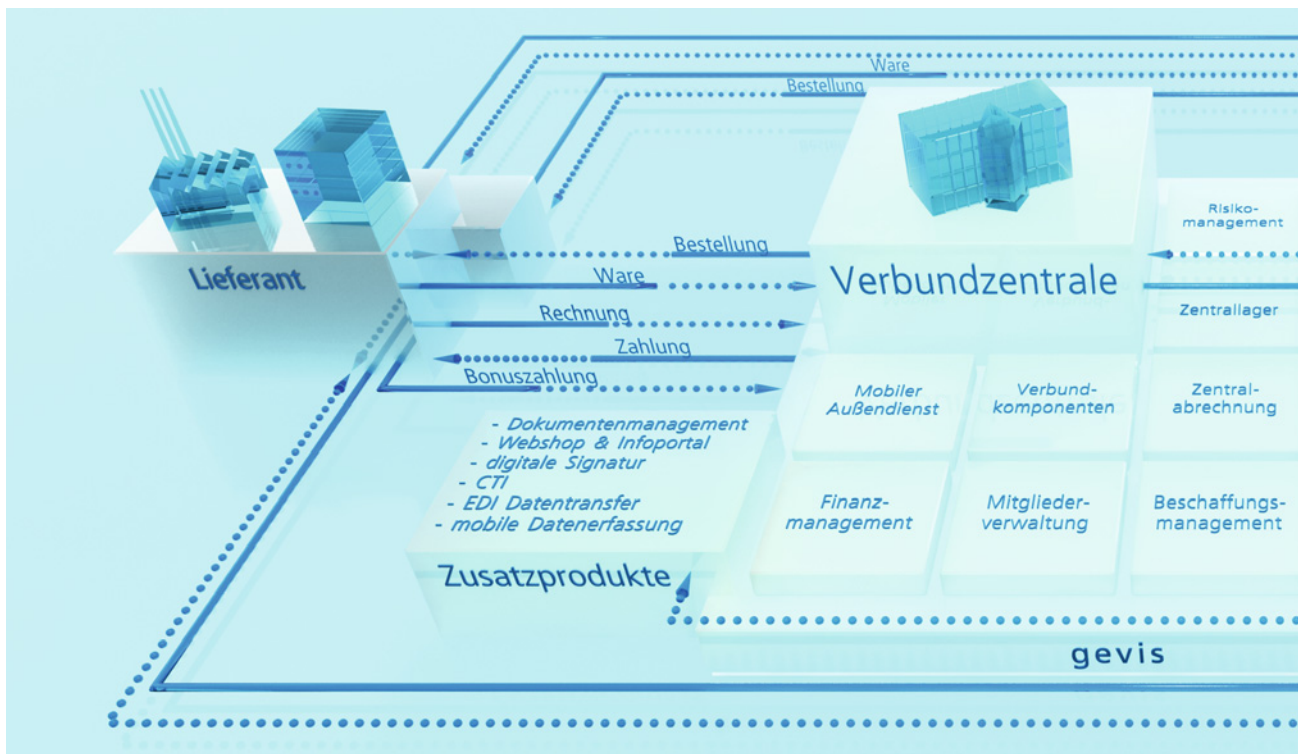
Ware

Bestellung

Lieferant

Bestellung

Ware

Rechnung

Zahlung

Bonuszahlung

Verbundzentrale

Risikomanagement

Zentrallager

Mobiler Außendienst

Verbundkomponenten

Zentralabrechnung

Finanzmanagement

Mitgliederverwaltung

Beschaffungsmanagement

- Dokumentenmanagement
- Webshop & Infoportal
- digitale Signatur
- CTI
- EDI Datentransfer
- mobile Datenerfassung

Zusatzprodukte

gevis